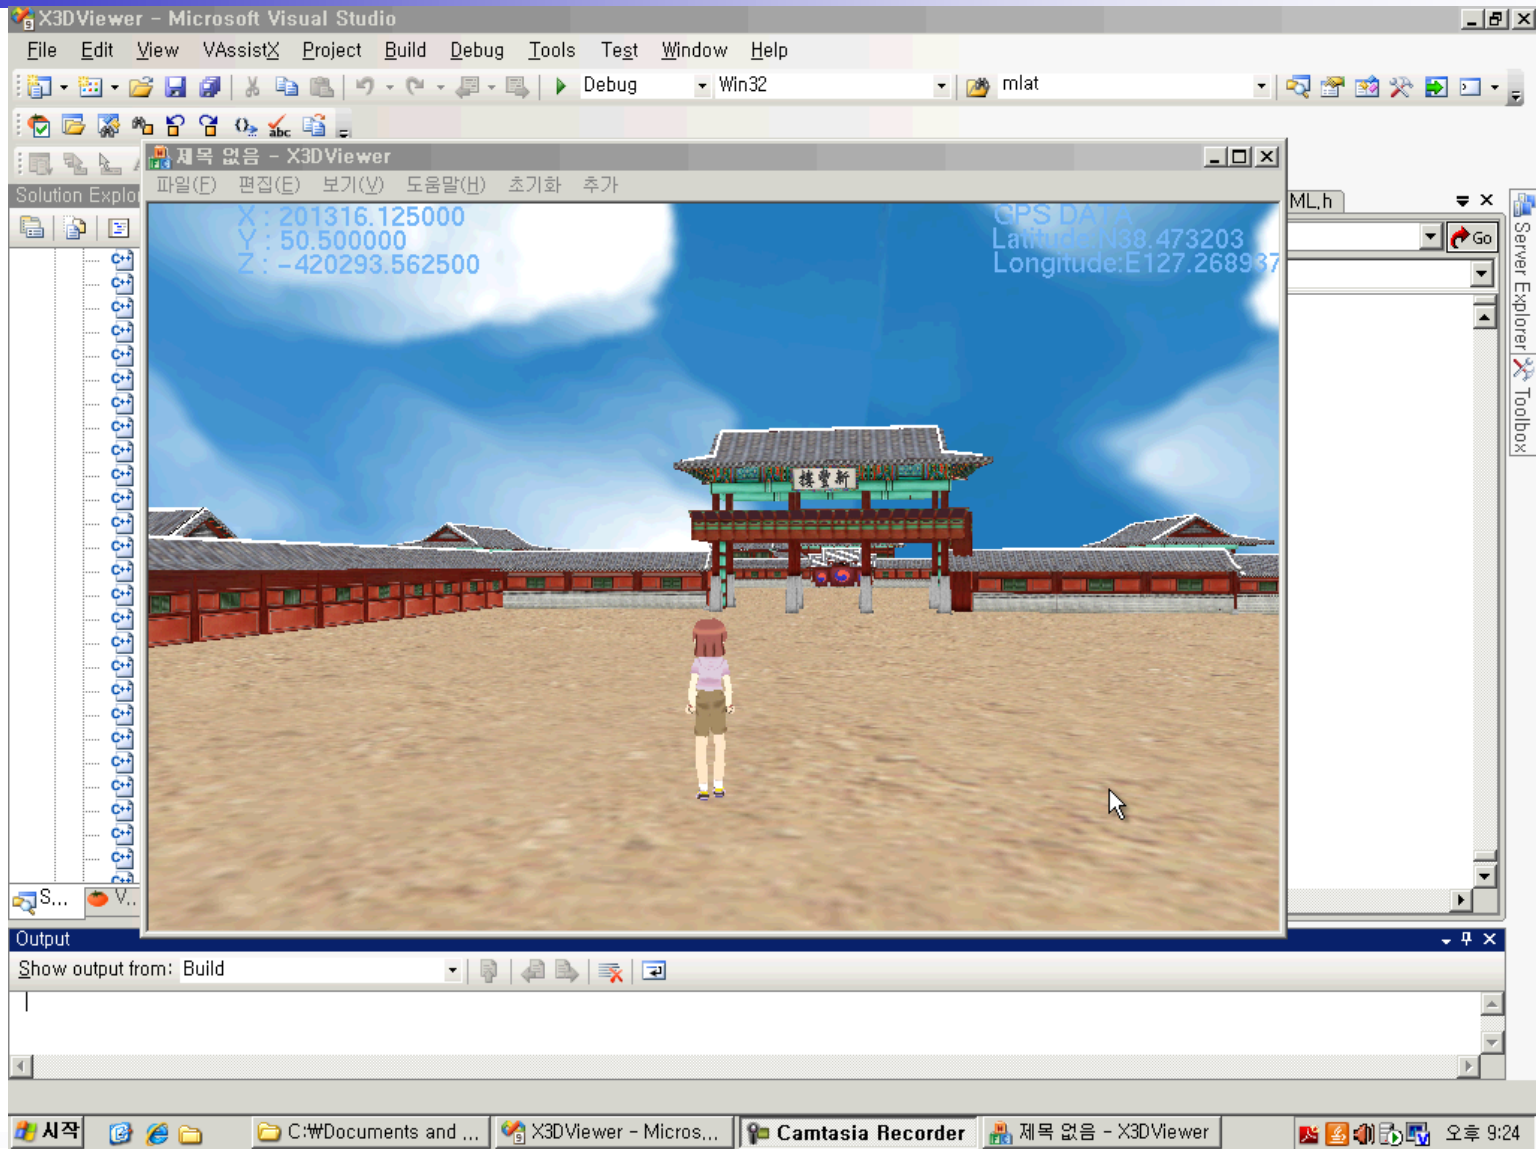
X3DViewer - Microsoft Visual Studio

File Edit View VAssistX Project Build Debug Tools Test Window Help

Debug Win32 mlat

Solution Explo

제목 없음 - X3DViewer

파일(F) 편집(E) 보기(V) 도움말(H) 초기화 추가

X : 201316.125000
Y : 50.500000
Z : -420293.562500

GPS DATA
Latitude:N38.473203
Longitude:E127.268937

ML.h

Go

Server Explorer

Toolbox

S... V...

Output

Show output from: Build

시작

C:₩Documents and ...

X3DViewer - Micros...

Camtasia Recorder

제목 없음 - X3DViewer

오후 9:24